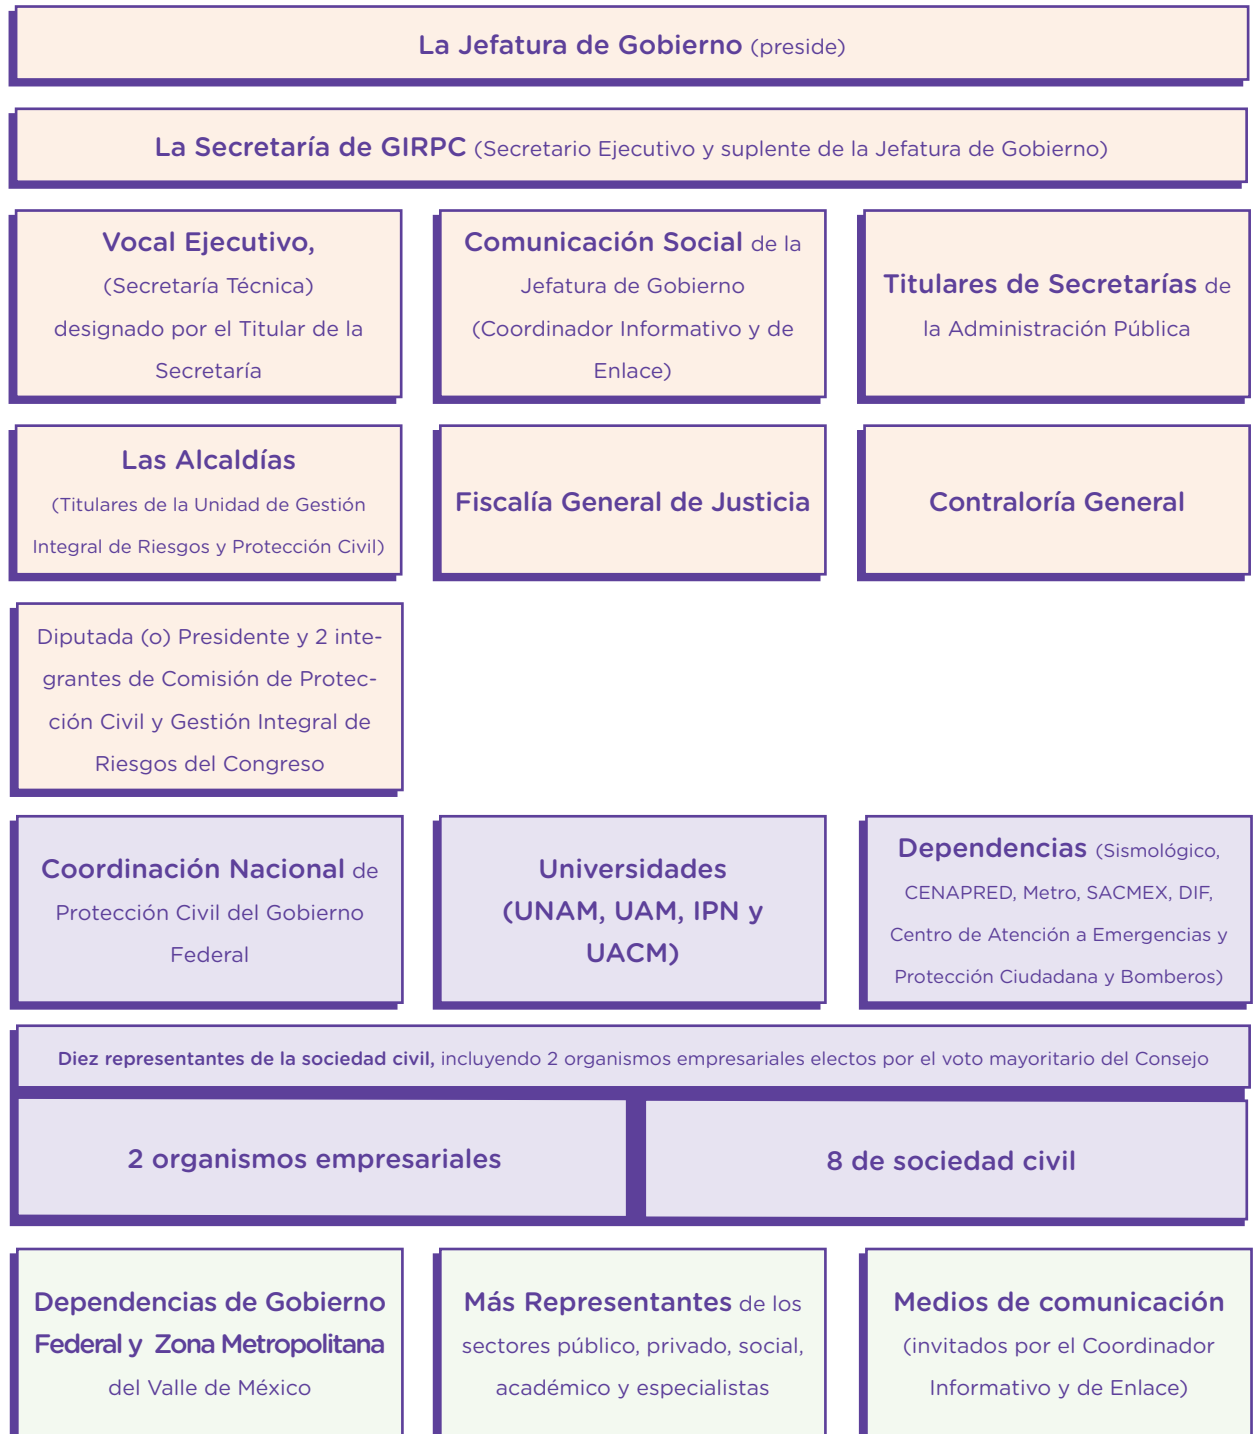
La Jefatura de Gobierno (preside)

La Secretaría de GIRPC (Secretario Ejecutivo y suplente de la Jefatura de Gobierno)

Vocal Ejecutivo, (Secretaría Técnica) designado por el Titular de la Secretaría

Comunicación Social de la Jefatura de Gobierno (Coordinador Informativo y de Enlace)

Titulares de Secretarías de la Administración Pública

Las Alcaldías (Titulares de la Unidad de Gestión Integral de Riesgos y Protección Civil)

Fiscalía General de Justicia

Contraloría General

Diputada (o) Presidente y 2 integrantes de Comisión de Protección Civil y Gestión Integral de Riesgos del Congreso

Coordinación Nacional de Protección Civil del Gobierno Federal

Universidades (UNAM, UAM, IPN y UACM)

Dependencias (Sismológico, CENAPRED, Metro, SACMEX, DIF, Centro de Atención a Emergencias y Protección Ciudadana y Bomberos)

Diez representantes de la sociedad civil, incluyendo 2 organismos empresariales electos por el voto mayoritario del Consejo

2 organismos empresariales

8 de sociedad civil

Dependencias de Gobierno Federal y Zona Metropolitana del Valle de México

Más Representantes de los sectores público, privado, social, académico y especialistas

Medios de comunicación (invitados por el Coordinador Informativo y de Enlace)